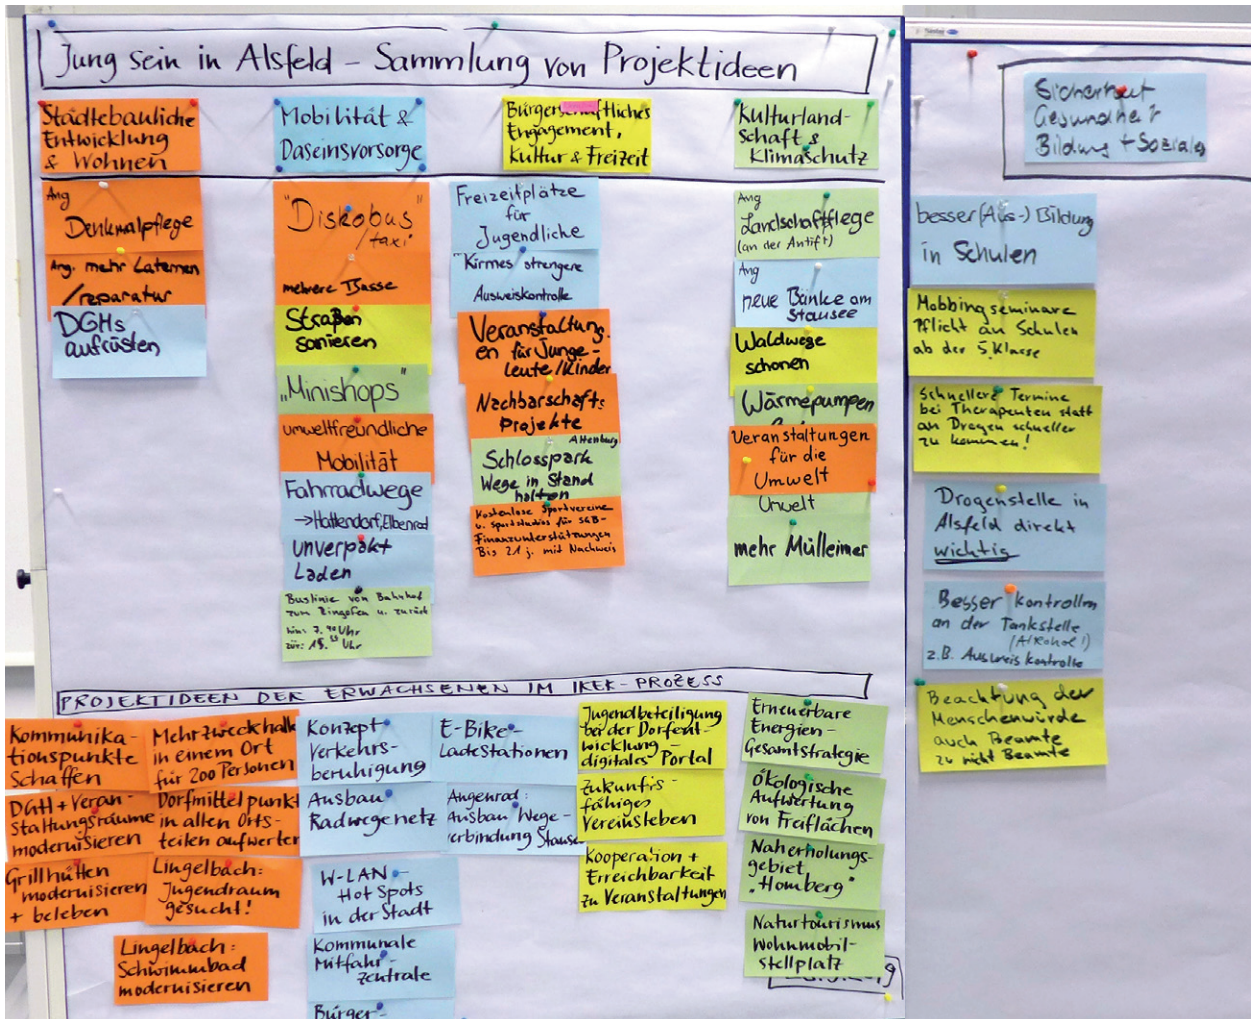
Jung sein in Alsfeld – Sammlung von Projektideen

Städtebauliche Entwicklung & Wohnen

Mobilität & Daseinsvorsorge

Bürgerschaftliches Engagement, Kultur & Freizeit

Kulturlandschaft & Klimaschutz

Ang Denkmalpflege

Ang. mehr Laternen /reparatur

DGHs aufrüsten

„Diskobus" /taxi

mehrere Busse

Straßen sanieren

„Minishops"

umweltfreundliche Mobilität

Fahrradwege →Hattendorf, Elbenrod

unverpakt Laden

Buslinie von Bahnhof zum Ringofen u. zurück hin: 7.40 Uhr zur: 15.00 Uhr

Freizeitplätze für Jugendliche

Kirmes strengere Ausweiskontrolle

Veranstaltungen für Junge-Leute/Kinder

Nachbarschafts Projekte

Altenburg Schlosspark Wege in Stand halten

Kostenlose Sportvereine u. Sportstudios für SGB-Finanzunterstützungen Bis 21 j. mit Nachweis

Ang Landschaftspflege (an der Antrift)

Ang neue Bänke am Stausee

Waldwege schonen

Wärmepumpen

Veranstaltungen für die Umwelt

Umwelt

mehr Mülleimer

Sicherheit Gesundheit Bildung + Soziales

besser (Aus-) Bildung in Schulen

Mobbing seminare Pflicht an Schulen ab der 5. Klasse

Schnellere Termine bei Therapeuten statt an Drogen schneller zu kommen!

Drogenstelle in Alsfeld direkt wichtig

Besser kontrollen an der Tankstelle (Alkohol!) z.B. Ausweis kontrolle

Beachtung der Menschenwürde auch Beamte zu nicht Beamte

PROJEKTIDEEN DER ERWACHSENEN IM IKEK-PROZESS

Kommunikationspunkte schaffen

Mehrzweckhalle in einem Ort für 200 Personen

DGH + Veranstaltungsräume modernisieren

Dorfmittelpunkt in allen Ortsteilen aufwerten

Grillhütten modernisieren + beleben

Lingelbach: Jugendraum gesucht!

Lingelbach: Schwimmbad modernisieren

Konzept Verkehrsberuhigung

E-Bike-Ladestationen

Ausbau Radwegenetz

Angenrod: Ausbau Wege-verbindung Stausee

W-LAN-Hot Spots in der Stadt

Kommunale Mitfahrzentrale

Bürger-

Jugendbeteiligung bei der Dorfentwicklung digitales Portal

zukunftsfähiges Vereinsleben

Kooperation + Erreichbarkeit zu Veranstaltungen

Erneuerbare Energien-Gesamtstrategie

Ökologische Aufwertung von Freiflächen

Naherholungsgebiet „Homberg"

Naturtourismus Wohnmobilstellplatz